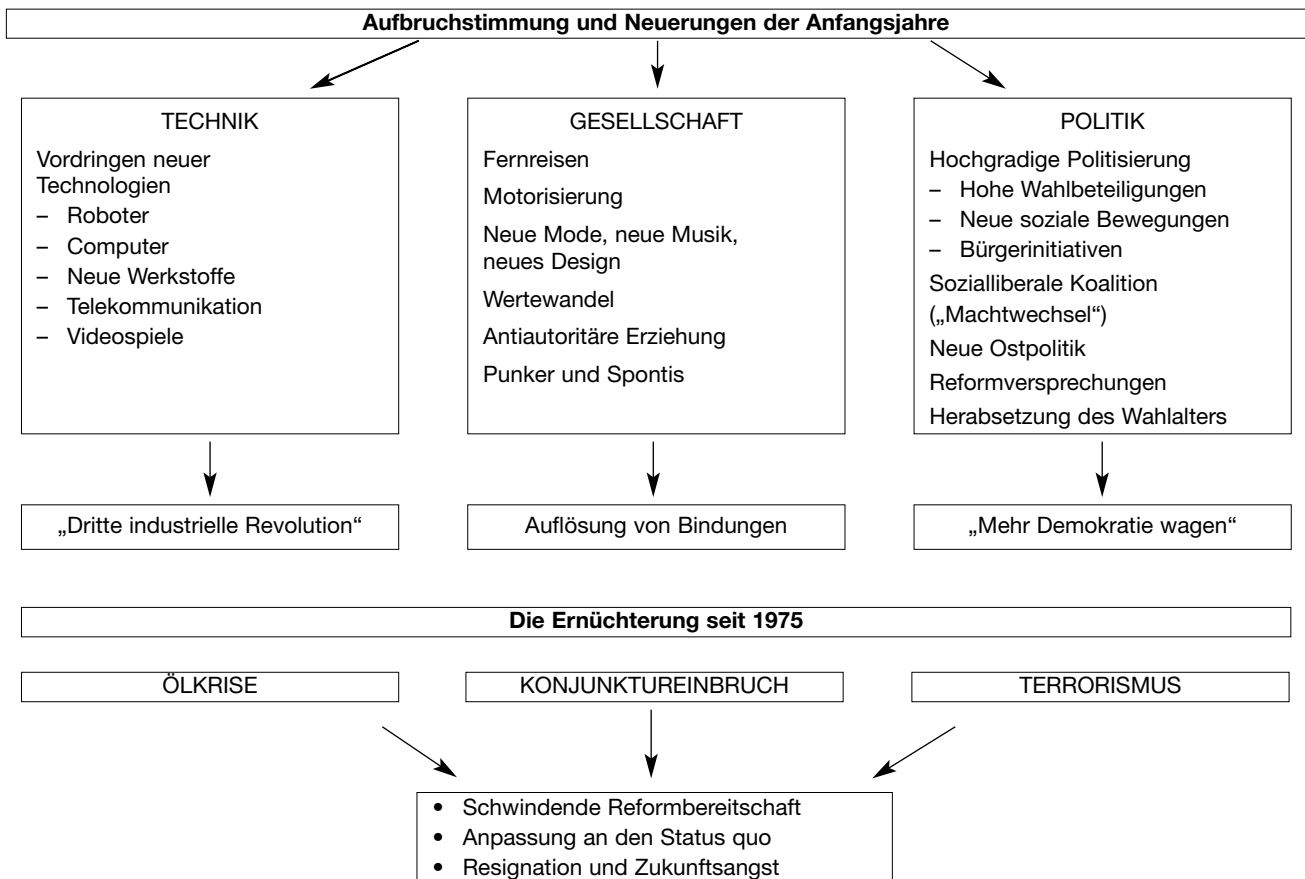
**Aufbruchstimmung und Neuerungen der Anfangsjahre**

TECHNIK

Vordringen neuer Technologien
– Roboter
– Computer
– Neue Werkstoffe
– Telekommunikation
– Videospiele

GESELLSCHAFT

Fernreisen

Motorisierung

Neue Mode, neue Musik, neues Design

Wertewandel

Antiautoritäre Erziehung

Punker und Spontis

POLITIK

Hochgradige Politisierung
– Hohe Wahlbeteiligungen
– Neue soziale Bewegungen
– Bürgerinitiativen

Sozialliberale Koalition („Machtwechsel“)

Neue Ostpolitik

Reformversprechungen

Herabsetzung des Wahlalters

„Dritte industrielle Revolution“

Auflösung von Bindungen

„Mehr Demokratie wagen“

**Die Ernüchterung seit 1975**

ÖLKRISE

KONJUNKTUREINBRUCH

TERRORISMUS

• Schwindende Reformbereitschaft
• Anpassung an den Status quo
• Resignation und Zukunftsangst